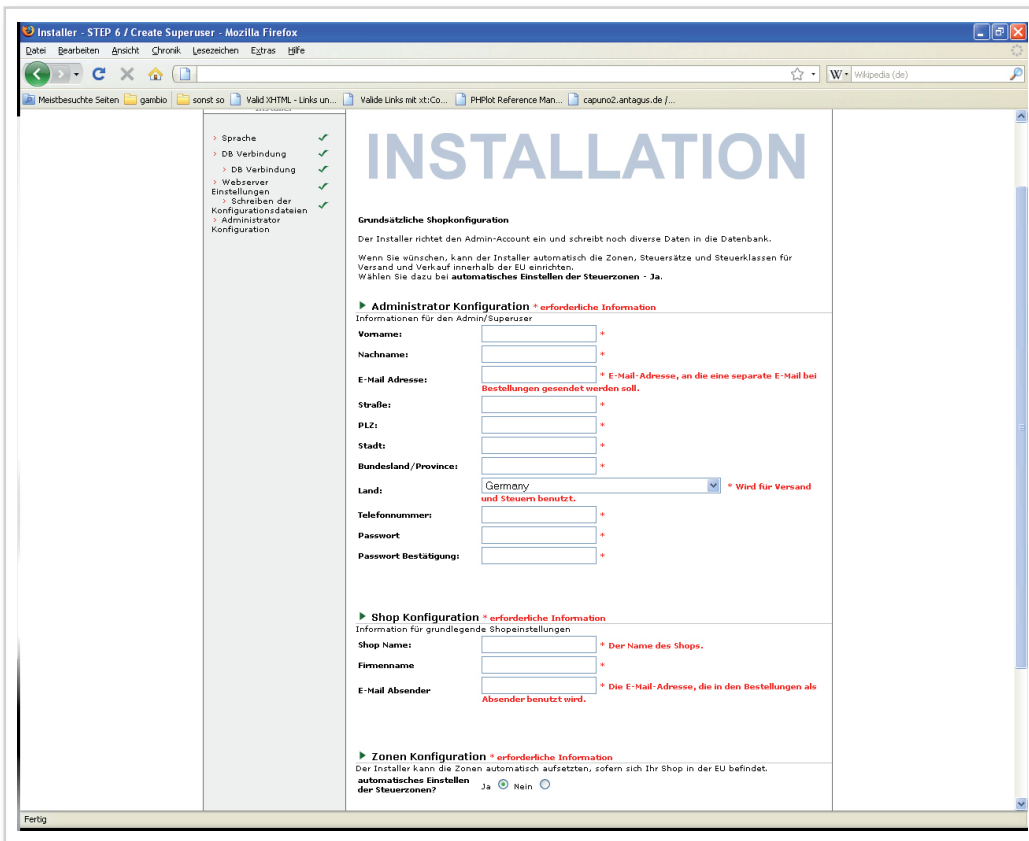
Installer - STEP 6 / Create Superuser - Mozilla Firefox

Datei Bearbeiten Ansicht Chronik Lesezeichen Extras Hilfe

Wikipedia (de)

Meistbesuchte Seiten gambio sonst so Valid XHTML - Links un... Valide Links mit xt:Co... PHPlot Reference Man... capuno2.antagus.de /...

› Sprache
› DB Verbindung
› DB Verbindung
› Webserver Einstellungen
› Schreiben der Konfigurationsdateien
› Administrator Konfiguration

INSTALLATION

Grundsätzliche Shopkonfiguration

Der Installer richtet den Admin-Account ein und schreibt noch diverse Daten in die Datenbank.

Wenn Sie wünschen, kann der Installer automatisch die Zonen, Steuersätze und Steuerklassen für Versand und Verkauf innerhalb der EU einrichten.
Wählen Sie dazu bei **automatisches Einstellen der Steuerzonen - Ja**.

Administrator Konfiguration * erforderliche Information
Informationen für den Admin/Superuser

| | |
|---|---|
| Vorname: | * |
| Nachname: | * |
| E-Mail Adresse: | * E-Mail-Adresse, an die eine separate E-Mail bei Bestellungen gesendet werden soll. |
| Straße: | * |
| PLZ: | * |
| Stadt: | * |
| Bundesland/Province: | * |
| Land: | Germany * Wird für Versand und Steuern benutzt. |
| Telefonnummer: | * |
| Passwort | * |
| Passwort Bestätigung: | * |

Shop Konfiguration * erforderliche Information
Information für grundlegende Shopeinstellungen

| | |
|---|---|
| Shop Name: | * Der Name des Shops. |
| Firmenname | * |
| E-Mail Absender | * Die E-Mail-Adresse, die in den Bestellungen als Absender benutzt wird. |

Zonen Konfiguration * erforderliche Information
Der Installer kann die Zonen automatisch aufsetzten, sofern sich Ihr Shop in der EU befindet.
automatisches Einstellen der Steuerzonen? Ja Nein

Fertig